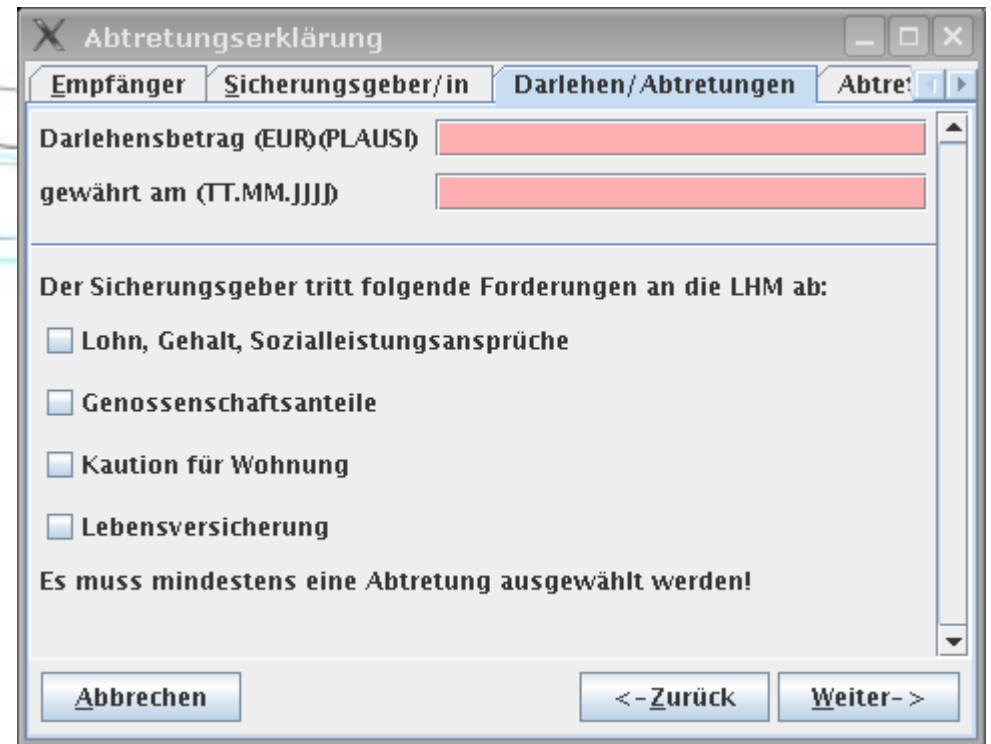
Abtretungserklärung

Empfänger | Sicherungsgeber/in | Darlehen/Abtretungen | Abtre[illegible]

Darlehensbetrag (EUR)(PLAUSI)

gewährt am (TT.MM.JJJJ)

Der Sicherungsgeber tritt folgende Forderungen an die LHM ab:

Lohn, Gehalt, Sozialleistungsansprüche

Genossenschaftsanteile

Kaution für Wohnung

Lebensversicherung

Es muss mindestens eine Abtretung ausgewählt werden!

Abbrechen

<-Zurück

Weiter->